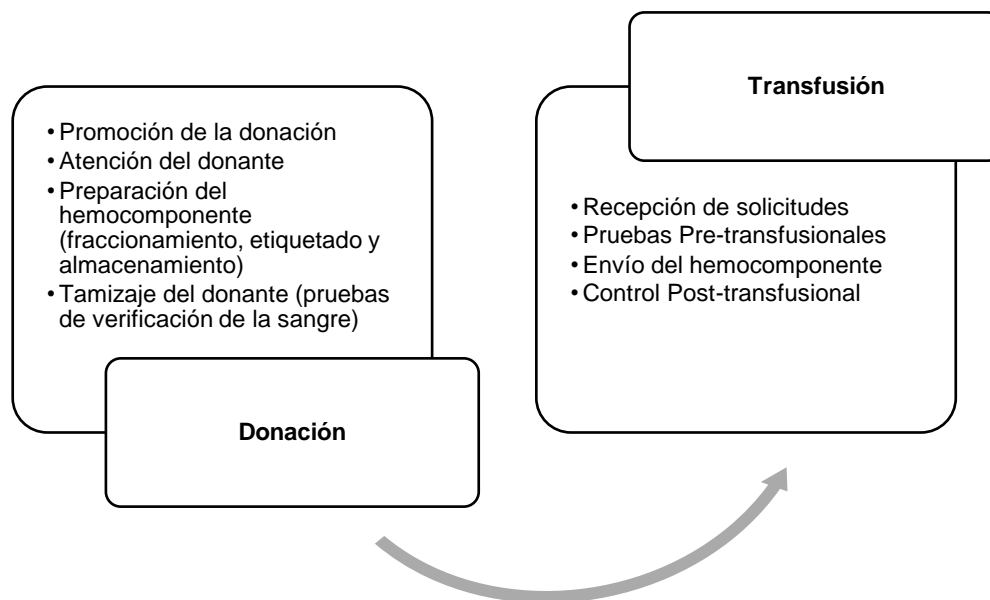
• Promoción de la donación
• Atención del donante
• Preparación del hemocomponente (fraccionamiento, etiquetado y almacenamiento)
• Tamizaje del donante (pruebas de verificación de la sangre)

Donación

Transfusión

• Recepción de solicitudes
• Pruebas Pre-transfusionales
• Envío del hemocomponente
• Control Post-transfusional